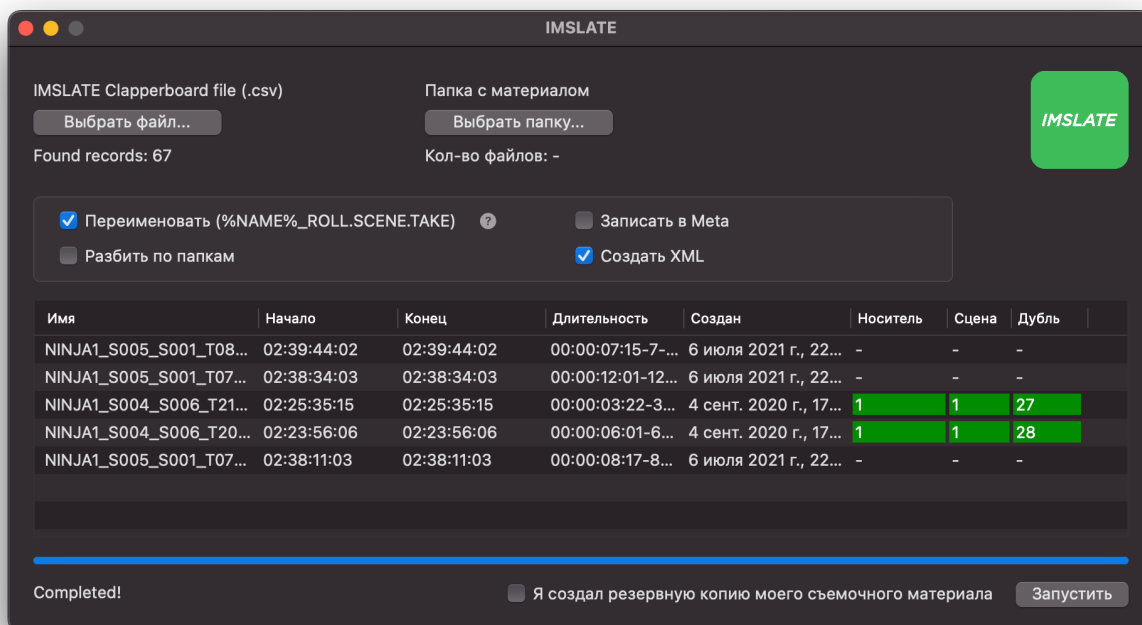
IMSLATE

IMSLATE Clapperboard file (.csv)
Выбрать файл...
Found records: 67

Папка с материалом
Выбрать папку...
Кол-во файлов: -

IMSLATE

Переименовать (%NAME%_ROLL.SCENE.TAKE) ?
Разбить по папкам
Записать в Meta
Создать XML

| Имя | Начало | Конец | Длительность | Создан | Носитель | Сцена | Дубль |
|---|---|---|---|---|---|---|---|
| NINJA1_S005_S001_T08... | 02:39:44:02 | 02:39:44:02 | 00:00:07:15-7-... | 6 июля 2021 г., 22... | - | - | - |
| NINJA1_S005_S001_T07... | 02:38:34:03 | 02:38:34:03 | 00:00:12:01-12... | 6 июля 2021 г., 22... | - | - | - |
| NINJA1_S004_S006_T21... | 02:25:35:15 | 02:25:35:15 | 00:00:03:22-3... | 4 сент. 2020 г., 17... | 1 | 1 | 27 |
| NINJA1_S004_S006_T20... | 02:23:56:06 | 02:23:56:06 | 00:00:06:01-6... | 4 сент. 2020 г., 17... | 1 | 1 | 28 |
| NINJA1_S005_S001_T07... | 02:38:11:03 | 02:38:11:03 | 00:00:08:17-8... | 6 июля 2021 г., 22... | - | - | - |

Completed!
Я создал резервную копию моего съемочного материала
Запустить